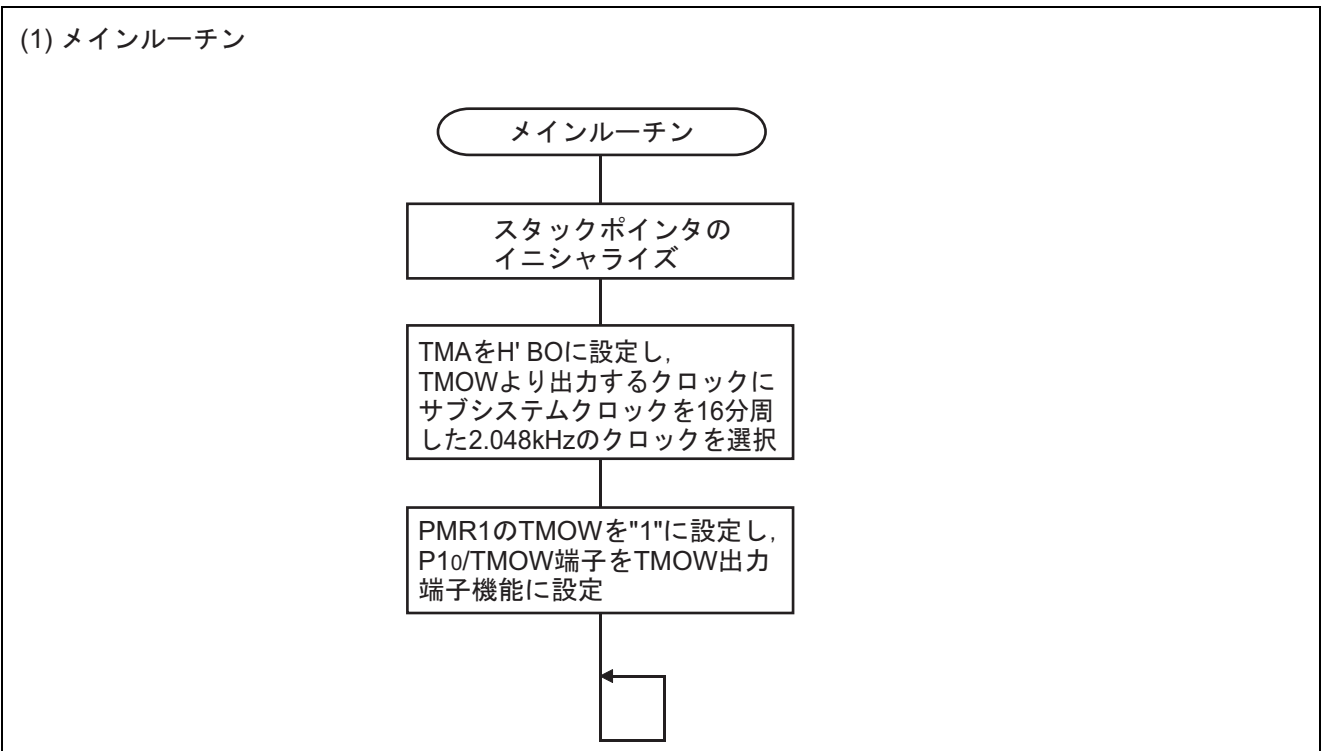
(1) メインルーチン

メインルーチン

スタックポインタの
イニシャライズ

TMAをH' BOに設定し,
TMOWより出力するクロックに
サブシステムクロックを16分周
した2.048kHzのクロックを選択

PMR1のTMOWを"1"に設定し,
P$1_0$/TMOW端子をTMOW出力
端子機能に設定